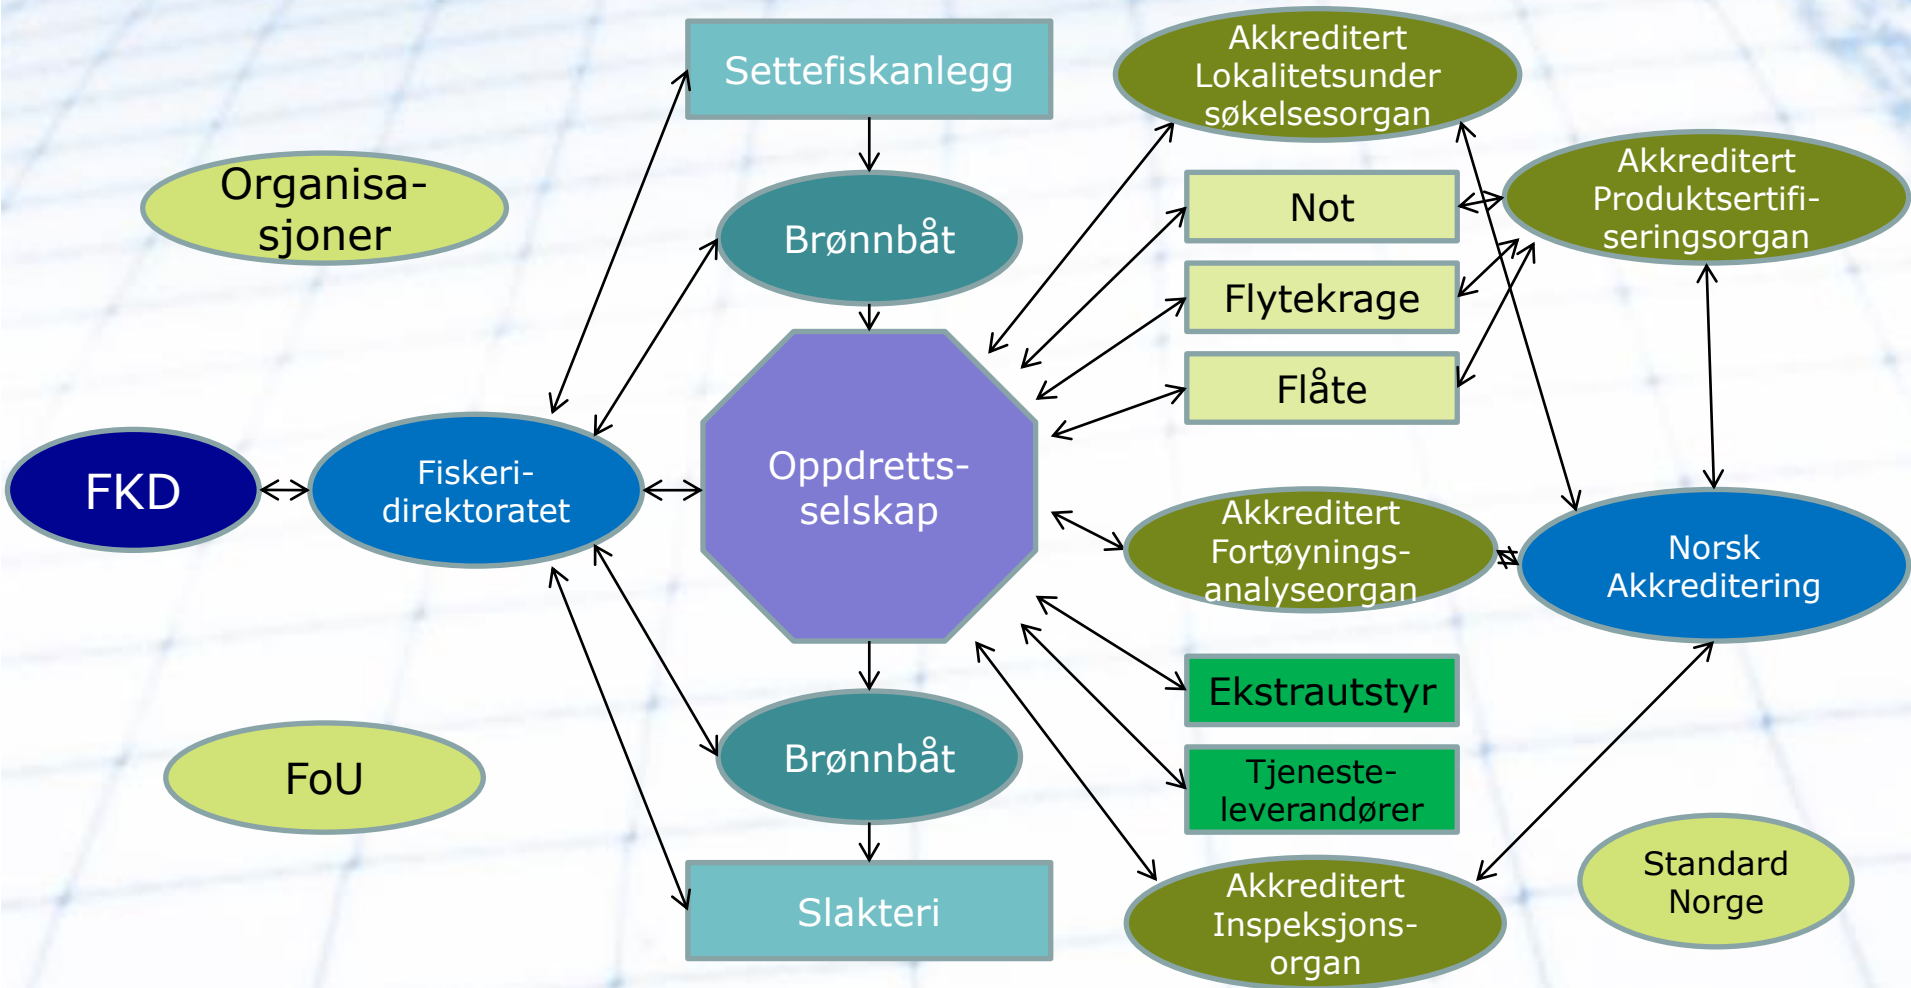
Settefiskanlegg

Akkreditert Lokalitetsundersøkelsesorgan

Organisasjoner

Brønnbåt

Not

Akkreditert Produktsertifiseringsorgan

Flytekrage

Flåte

FKD

Fiskeridirektoratet

Oppdrettsselskap

Akkreditert Fortøyningsanalyseorgan

Norsk Akkreditering

Ekstrautstyr

FoU

Brønnbåt

Tjenesteleverandører

Standard Norge

Slakteri

Akkreditert Inspeksjonsorgan